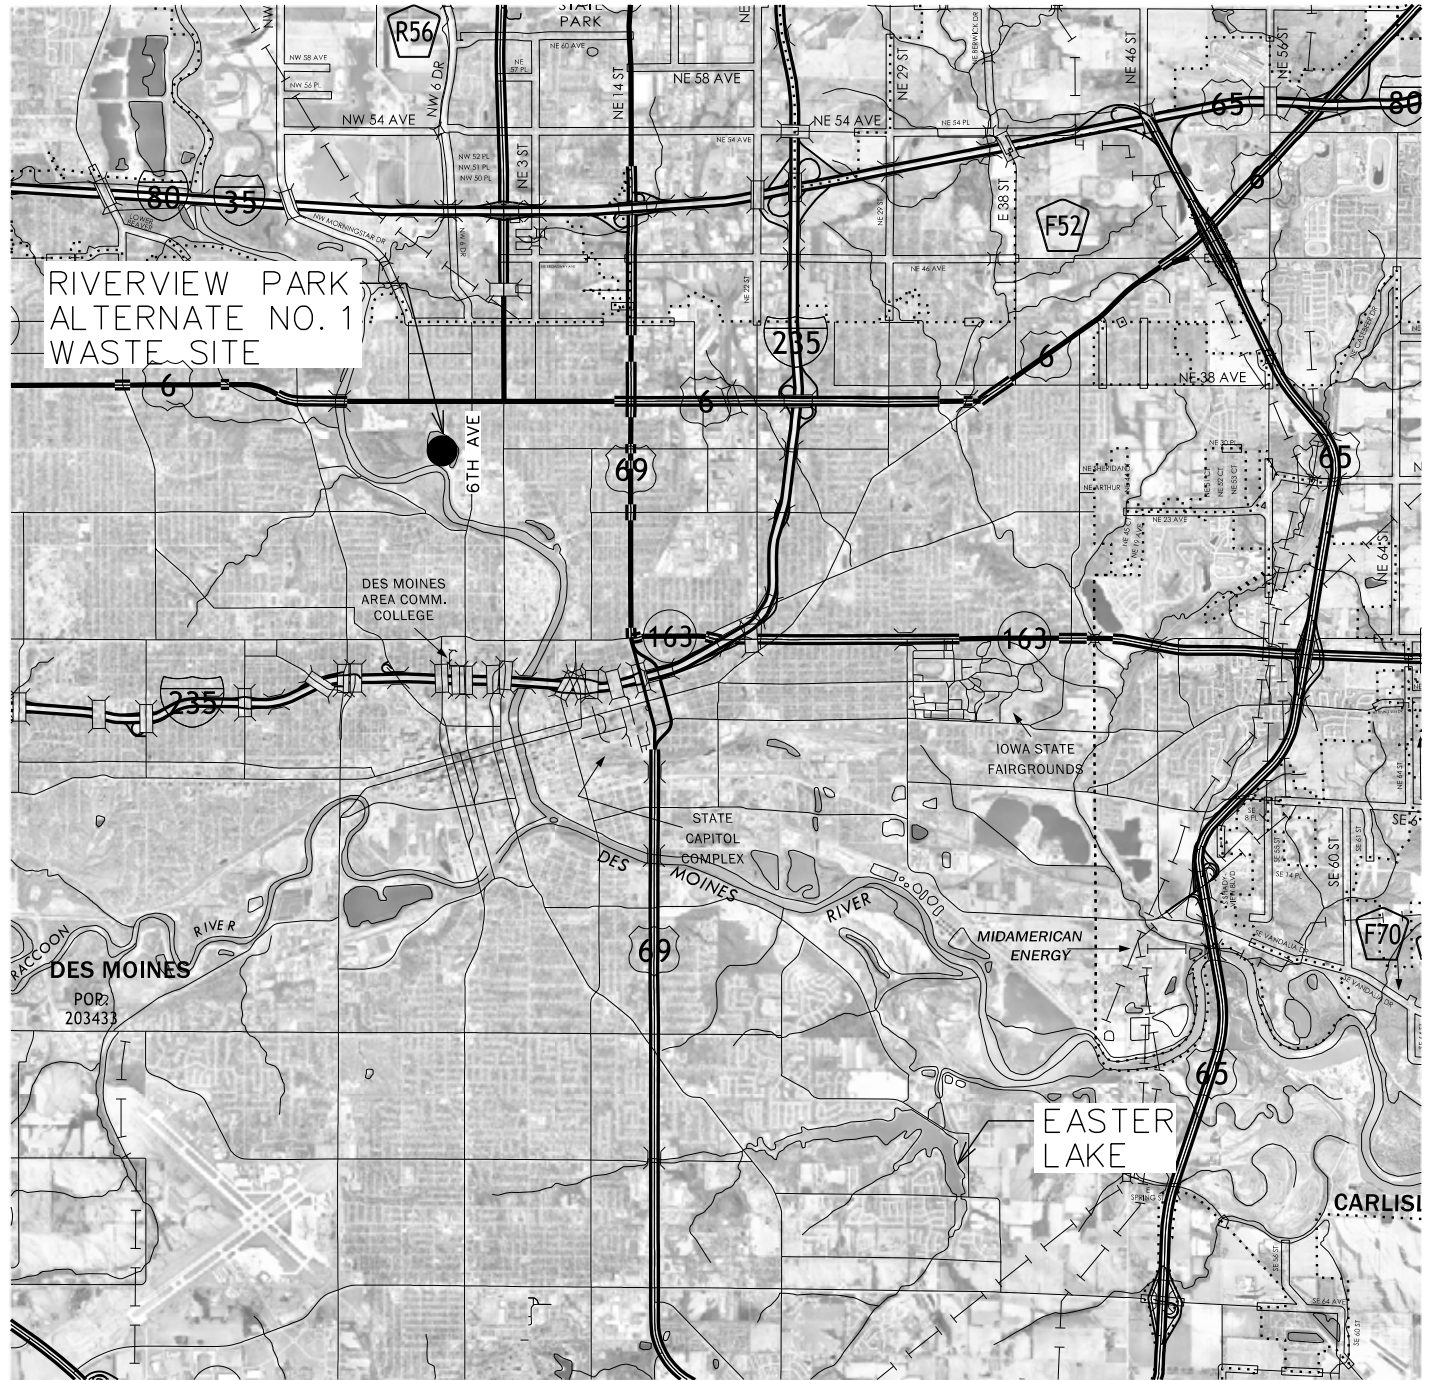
STATE PARK

R56

NE 60 AVE

NE 58 AVE

NW 58 AVE

NW 56 PL

NE 57 PL

NW 54 AVE

NE 54 AVE

NE 54 PL

NW 6 DR

NE 3 ST

NE 14 ST

NE 29 ST

NE 46 ST

NE 56 ST

NW 52 PL

NW 51 PL

NW 50 PL

80

35

65

80

6

NW MORNINGSTAR DR

LOWER BEAVER

E 38 ST

F52

NE 46 AVE

RIVERVIEW PARK
ALTERNATE NO. 1
WASTE SITE

235

6

6

6

NE 38 AVE

6TH AVE

69

65

NE 23 AVE

DES MOINES
AREA COMM.
COLLEGE

163

163

235

IOWA STATE
FAIRGROUNDS

STATE
CAPITOL
COMPLEX

DES MOINES RIVER

SE 60 ST

RACCOON RIVER

69

MIDAMERICAN
ENERGY

F70

SE VANDALIA DR

DES MOINES

POP
203433

65

EASTER
LAKE

SPRING ST

CARLISL

SE 64 AVE